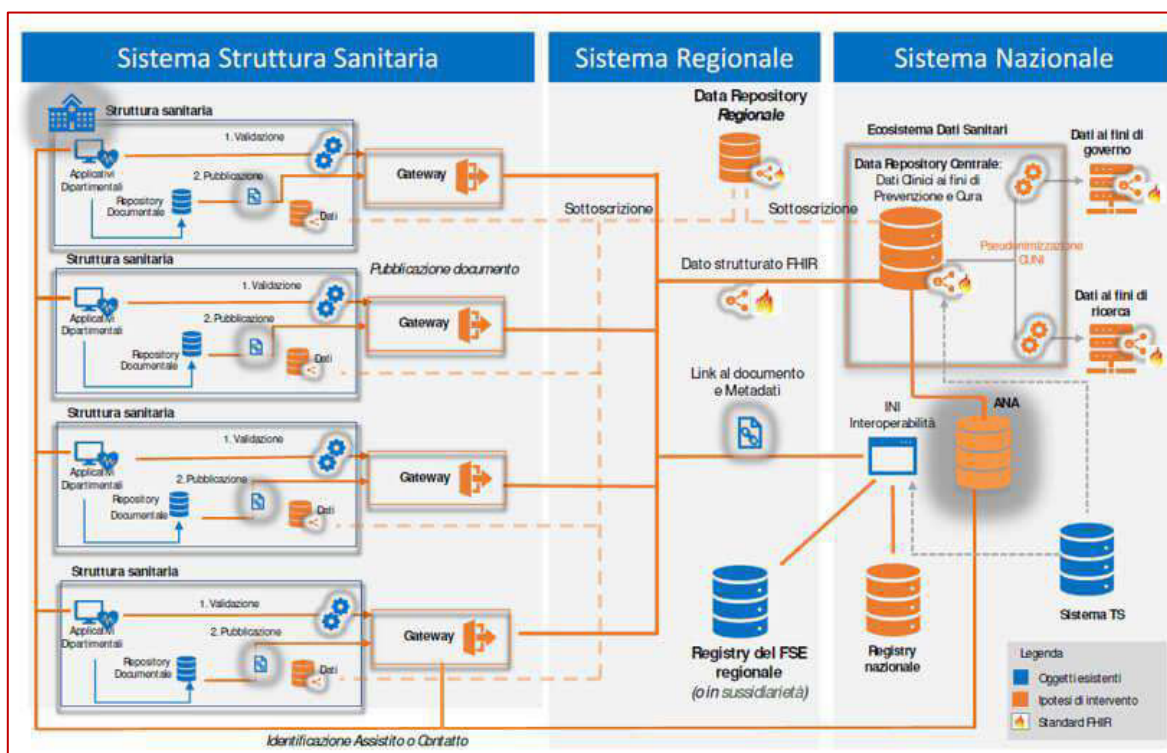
Sistema Struttura Sanitaria

Sistema Regionale

Sistema Nazionale

Struttura sanitaria

1. Validazione

Applicativi Dipartimentali

2. Pubblicazione

Repository Documentale

Dati

Gateway

Struttura sanitaria

1. Validazione

Applicativi Dipartimentali

2. Pubblicazione

Repository Documentale

Dati

Gateway

Pubblicazione documento

Struttura sanitaria

1. Validazione

Applicativi Dipartimentali

2. Pubblicazione

Repository Documentale

Dati

Gateway

Struttura sanitaria

1. Validazione

Applicativi Dipartimentali

2. Pubblicazione

Repository Documentale

Dati

Gateway

Data Repository Regionale

Sottoscrizione

Sottoscrizione

Dato strutturato FHIR

Link al documento e Metadati

Registry del FSE regionale (o in sussidiarietà)

Ecosistema Dati Sanitari

Data Repository Centrale: Dati Clinici ai fini di Prevenzione e Cura

Dati ai fini di governo

Pseudonimizzazione CUNI

Dati ai fini di ricerca

INI Interoperabilità

ANA

Registry nazionale

Sistema TS

Legenda

Oggetti esistenti

Ipotesi di intervento

Standard FHIR

Identificazione Assistito o Contatto